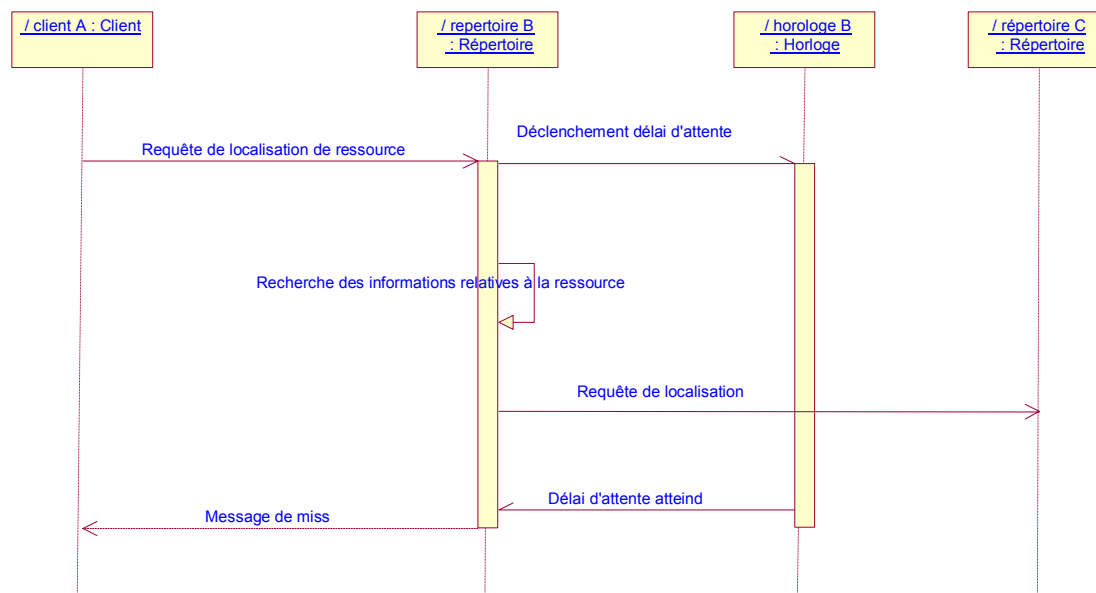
/ client A : Client

/ repertoire B : Répertoire

/ horologe B : Horloge

/ répertoire C : Répertoire

Déclenchement délai d'attente

Requête de localisation de ressource

Recherche des informations relatives à la ressource

Requête de localisation

Délai d'attente atteind

Message de miss